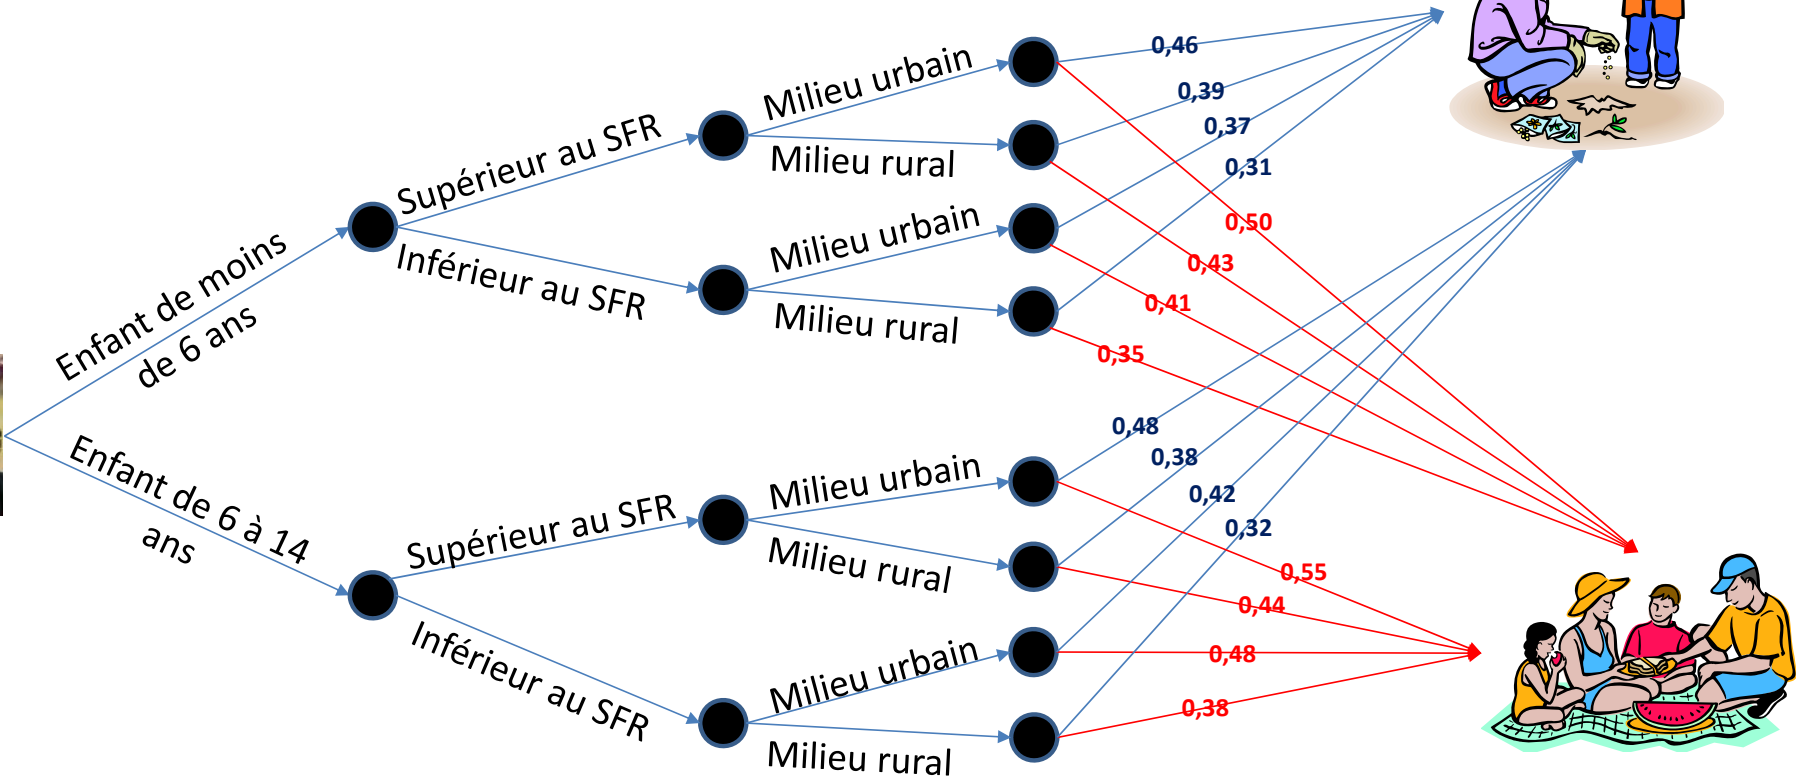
Enfant de moins de 6 ans
Supérieur au SFR
Milieu urbain
Milieu rural
Inférieur au SFR
Milieu urbain
Milieu rural
0,46
0,39
0,37
0,31
0,50
0,43
0,41
0,35
Enfant de 6 à 14 ans
Supérieur au SFR
Milieu urbain
Milieu rural
Inférieur au SFR
Milieu urbain
Milieu rural
0,48
0,38
0,42
0,32
0,55
0,44
0,48
0,38